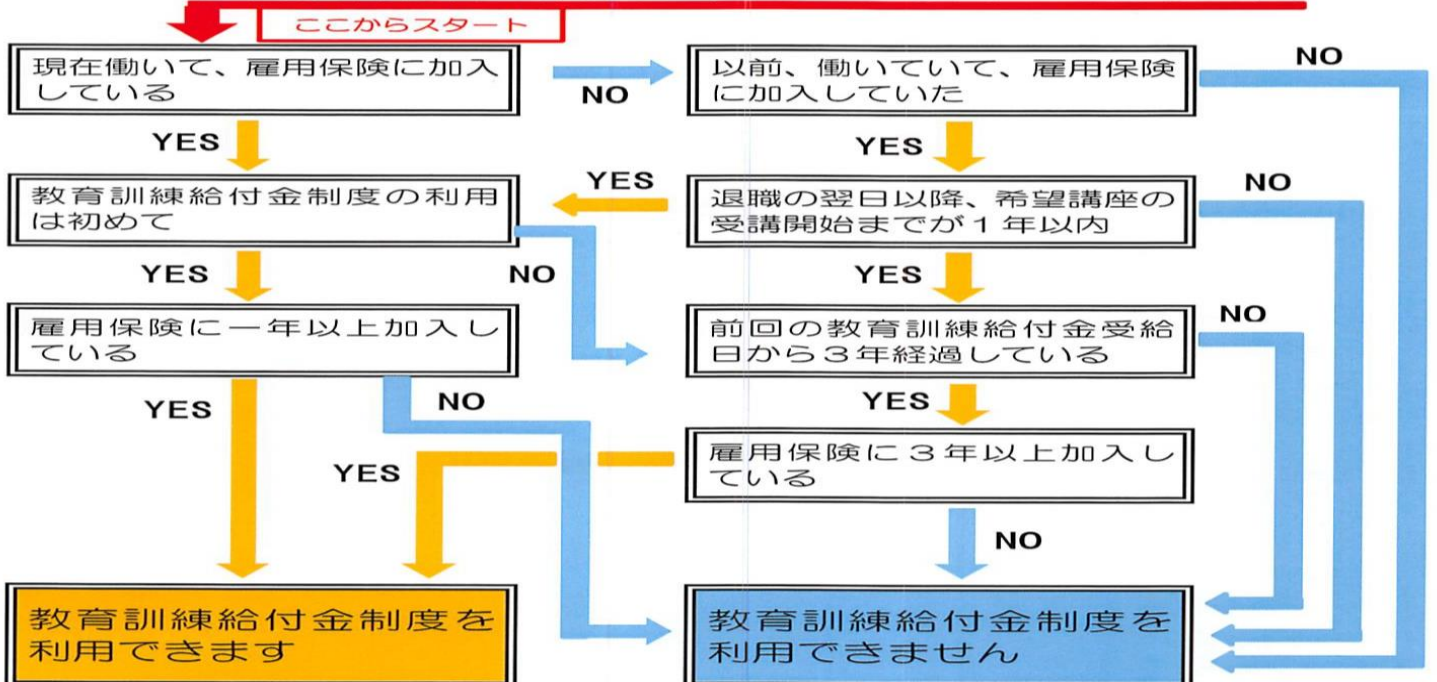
ここからスタート

現在働いて、雇用保険に加入している

NO

以前、働いていて、雇用保険に加入していた

NO

YES

YES

教育訓練給付金制度の利用は初めて

YES

退職の翌日以降、希望講座の受講開始までが１年以内

NO

YES

NO

YES

雇用保険に一年以上加入している

前回の教育訓練給付金受給日から３年経過している

NO

YES

NO

YES

YES

雇用保険に３年以上加入している

NO

教育訓練給付金制度を利用できます

教育訓練給付金制度を利用できません